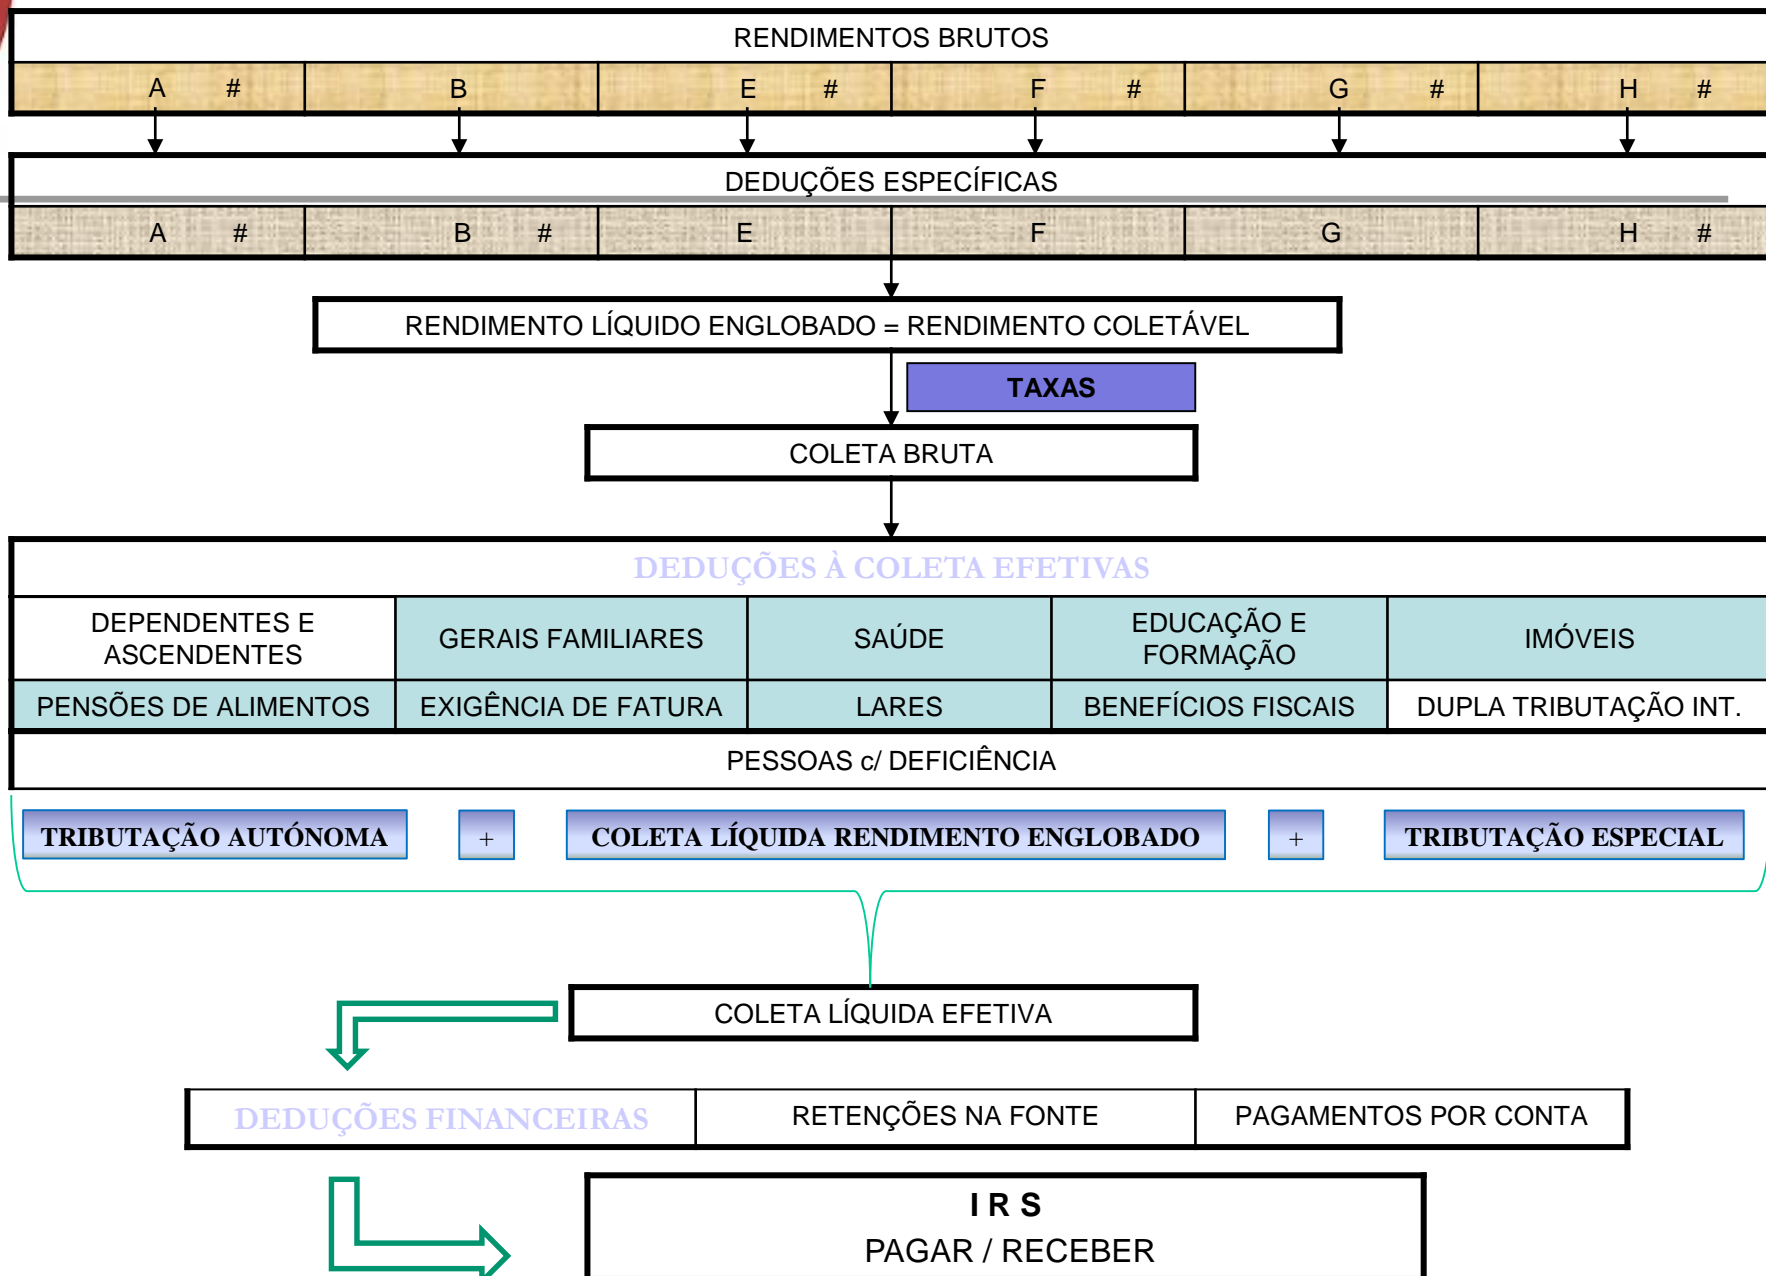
RENDIMENTOS BRUTOS

A # B E # F # G # H #

DEDUÇÕES ESPECÍFICAS

A # B # E F G H #

RENDIMENTO LÍQUIDO ENGLOBADO = RENDIMENTO COLETÁVEL

TAXAS

COLETA BRUTA

DEDUÇÕES À COLETA EFETIVAS

| DEPENDENTES E ASCENDENTES | GERAIS FAMILIARES | SAÚDE | EDUCAÇÃO E FORMAÇÃO | IMÓVEIS |
|---|---|---|---|---|
| PENSÕES DE ALIMENTOS | EXIGÊNCIA DE FATURA | LARES | BENEFÍCIOS FISCAIS | DUPLA TRIBUTAÇÃO INT. |

PESSOAS c/ DEFICIÊNCIA

TRIBUTAÇÃO AUTÓNOMA + COLETA LÍQUIDA RENDIMENTO ENGLOBADO + TRIBUTAÇÃO ESPECIAL

COLETA LÍQUIDA EFETIVA

DEDUÇÕES FINANCEIRAS | RETENÇÕES NA FONTE | PAGAMENTOS POR CONTA

I R S
PAGAR / RECEBER